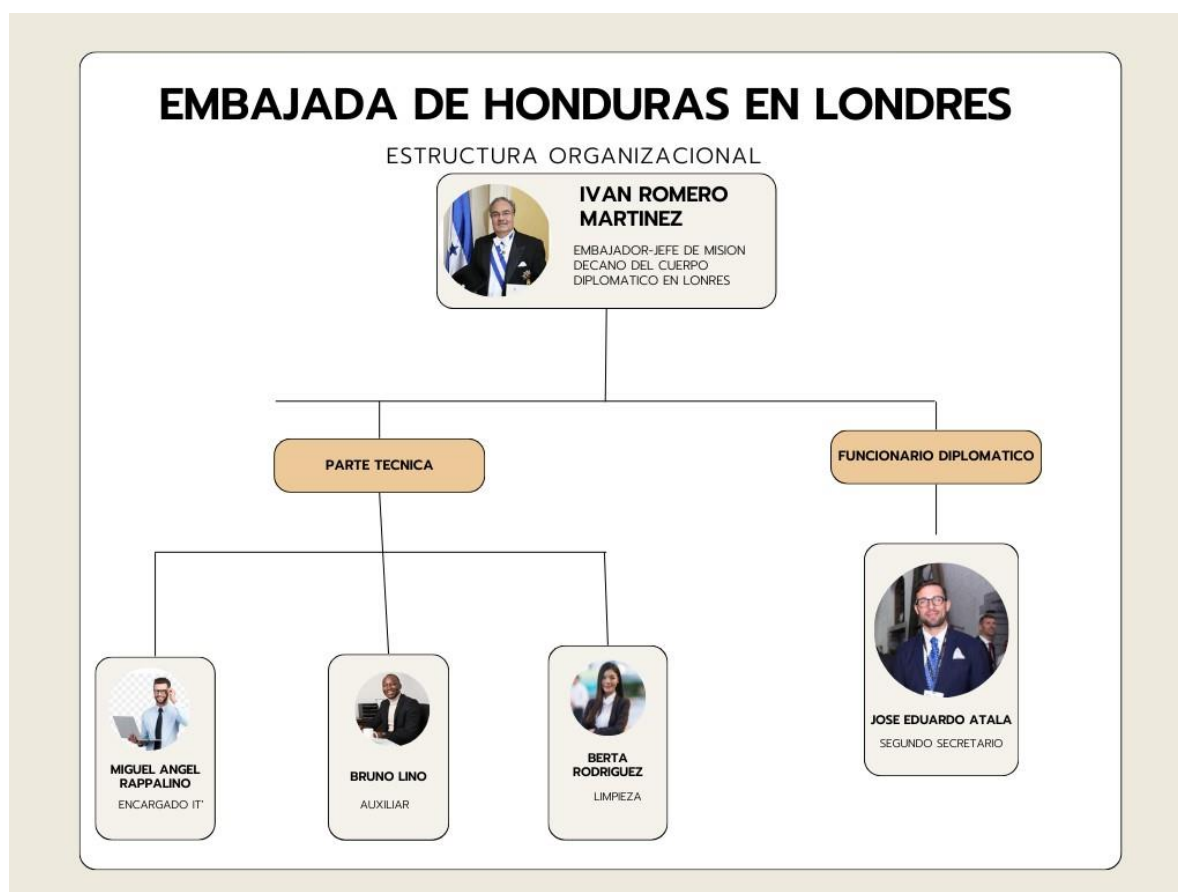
EMBAJADA DE HONDURAS EN LONDRES

ESTRUCTURA ORGANIZACIONAL

IVAN ROMERO MARTINEZ

EMBAJADOR-JEFE DE MISION DECANO DEL CUERPO DIPLOMATICO EN LONRES

PARTE TECNICA

FUNCIONARIO DIPLOMATICO

MIGUEL ANGEL RAPPALINO

ENCARGADO IT'

BRUNO LINO

AUXILIAR

BERTA RODRIGUEZ

LIMPIEZA

JOSE EDUARDO ATALA

SEGUNDO SECRETARIO